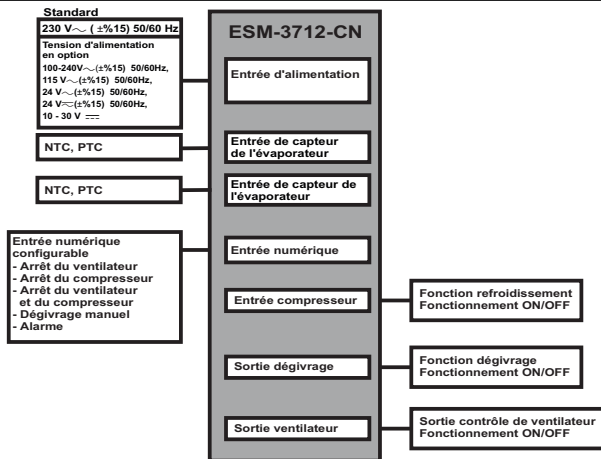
Standard
230 V∼ ( ±%15) 50/60 Hz
Tension d'alimentation en option
100-240V∼(±%15) 50/60Hz,
115 V∼(±%15) 50/60Hz,
24 V∼(±%15) 50/60Hz,
24 V≂(±%15) 50/60Hz,
10 - 30 V ⎓

NTC, PTC

NTC, PTC

Entrée numérique configurable
- Arrêt du ventilateur
- Arrêt du compresseur
- Arrêt du ventilateur et du compresseur
- Dégivrage manuel
- Alarme

ESM-3712-CN

Entrée d'alimentation

Entrée de capteur de l'évaporateur

Entrée de capteur de l'évaporateur

Entrée numérique

Entrée compresseur

Sortie dégivrage

Sortie ventilateur

Fonction refroidissement
Fonctionnement ON/OFF

Fonction dégivrage
Fonctionnement ON/OFF

Sortie contrôle de ventilateur
Fonctionnement ON/OFF